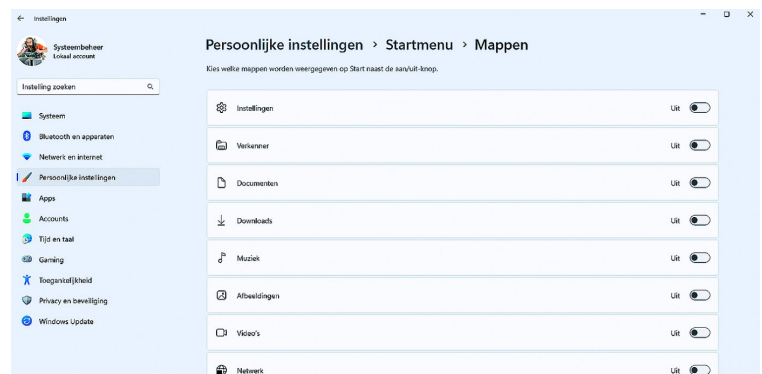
Instellingen

Systeembeheer
Lokaal account

Instelling zoeken

Systeem
Bluetooth en apparaten
Netwerk en internet
Persoonlijke instellingen
Apps
Accounts
Tijd en taal
Gaming
Toegankelijkheid
Privacy en beveiliging
Windows Update

Persoonlijke instellingen › Startmenu › Mappen

Kies welke mappen worden weergegeven op Start naast de aan/uit-knop.

Instellingen Uit
Verkenner Uit
Documenten Uit
Downloads Uit
Muziek Uit
Afbeeldingen Uit
Video's Uit
Netwerk Uit